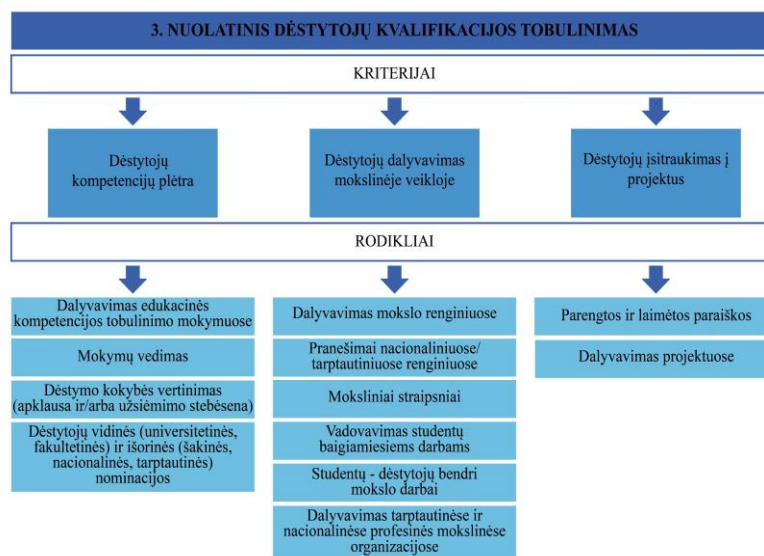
3. NUOLATINIS DĖSTYTOJŲ KVALIFIKACIJOS TOBULINIMAS

KRITERIJAI

Dėstytojų kompetencijų plėtra

Dėstytojų dalyvavimas mokslinėje veikloje

Dėstytojų įsitraukimas į projektus

RODIKLIAI

Dalyvavimas edukacinės kompetencijos tobulinimo mokymuose

Mokymų vedimas

Dėstymo kokybės vertinimas (apklausa ir/arba užsiėmimo stebėsena)

Dėstytojų vidinės (universitetinės, fakultetinės) ir išorinės (šakinės, nacionalinės, tarptautinės) nominacijos

Dalyvavimas mokslo renginiuose

Pranešimai nacionaliniuose/ tarptautiniuose renginiuose

Moksliniai straipsniai

Vadovavimas studentų baigiamiesiems darbams

Studentų - dėstytojų bendri mokslo darbai

Dalyvavimas tarptautinėse ir nacionalinėse profesinės mokslinėse organizacijose

Parengtos ir laimėtos paraiškos

Dalyvavimas projektuose